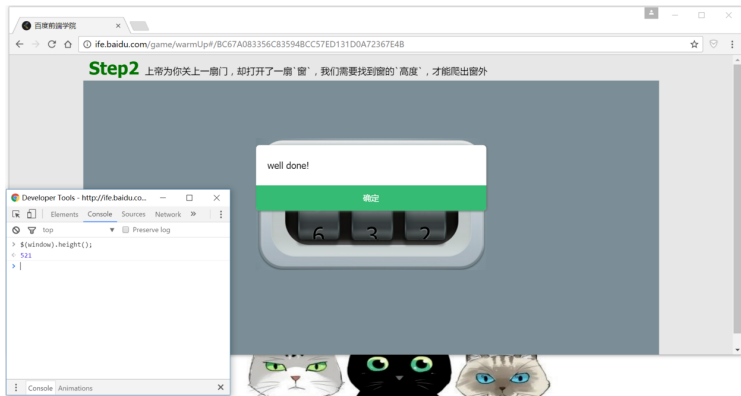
百度前端学院

ife.baidu.com/game/warmUp#/BC67A083356C83594BCC57ED131D0A72367E4B

Step2 上帝为你关上一扇门，却打开了一扇`窗`，我们需要找到窗的`高度`，才能爬出窗外

well done!

确定

6 3 2

Developer Tools - http://ife.baidu.co...

Elements Console Sources Network »

top Preserve log

> $(window).height();
< 521
>

Console Animations